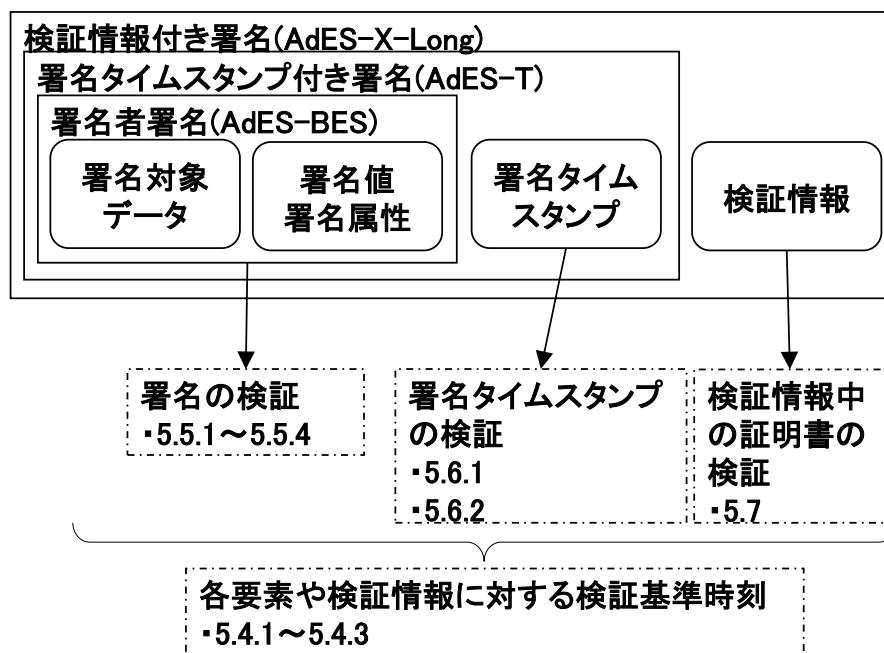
検証情報付き署名(AdES-X-Long)

署名タイムスタンプ付き署名(AdES-T)

署名者署名(AdES-BES)

署名対象データ

署名値
署名属性

署名タイムスタンプ

検証情報

署名の検証
・5.5.1～5.5.4

署名タイムスタンプの検証
・5.6.1
・5.6.2

検証情報中の証明書の検証
・5.7

各要素や検証情報に対する検証基準時刻
・5.4.1～5.4.3